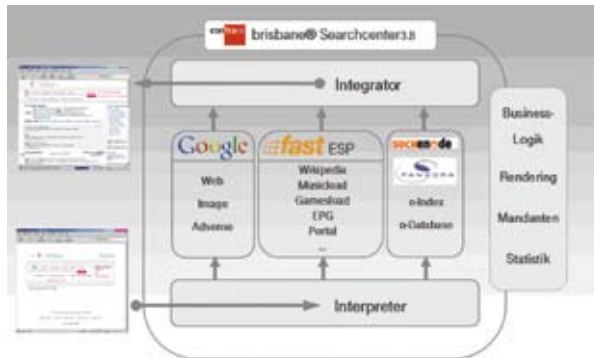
con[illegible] brisbane® Searchcenter3.8

Integrator

Google
Web
Image
Adsense

fast ESP
Wikipedia
Musicload
Gamesload
EPG
Portal
...

suchen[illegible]de
PANDORA
o-Index
o-Database

Business-Logik
Rendering
Mandanten
Statistik

Interpreter